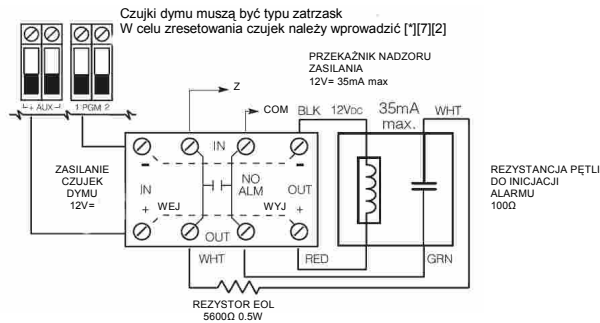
Czujki dymu muszą być typu zatrzask
W celu zresetowania czujek należy wprowadzić [*][7][2]

+ AUX –
1 PGM 2

PRZEKAŹNIK NADZORU ZASILANIA
12V= 35mA max

Z
COM
BLK
12VDC
35mA max.
WHT

IN
–
–
IN
NO ALM
OUT
+
WEJ
WYJ
+
OUT

ZASILANIE CZUJEK DYMU
12V=

REZYSTANCJA PĘTLI DO INICJACJI ALARMU
100Ω

WHT
RED
GRN

REZYSTOR EOL
5600Ω 0.5W